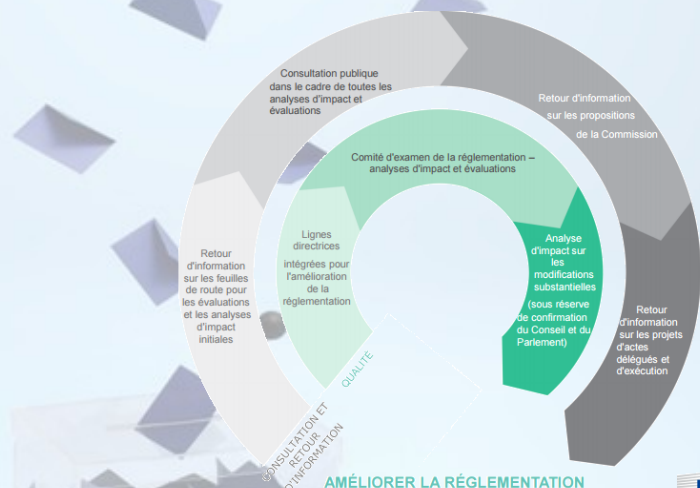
Consultation publique dans le cadre de toutes les analyses d'impact et évaluations

Retour d'information sur les propositions de la Commission

Comité d'examen de la réglementation – analyses d'impact et évaluations

Lignes directrices intégrées pour l'amélioration de la réglementation

Analyse d'impact sur les modifications substantielles (sous réserve de confirmation du Conseil et du Parlement)

Retour d'information sur les feuilles de route pour les évaluations et les analyses d'impact initiales

Retour d'information sur les projets d'actes délégués et d'exécution

QUALITÉ

CONSULTATION ET RETOUR D'INFORMATION

AMÉLIORER LA RÉGLEMENTATION